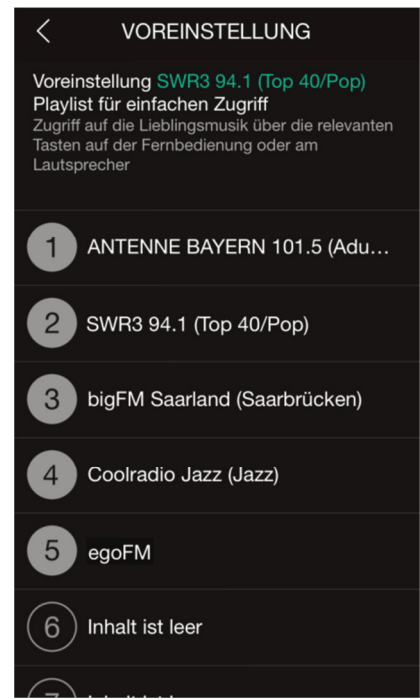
<

VOREINSTELLUNG

Voreinstellung SWR3 94.1 (Top 40/Pop)
Playlist für einfachen Zugriff
Zugriff auf die Lieblingsmusik über die relevanten Tasten auf der Fernbedienung oder am Lautsprecher

1 ANTENNE BAYERN 101.5 (Adu…

2 SWR3 94.1 (Top 40/Pop)

3 bigFM Saarland (Saarbrücken)

4 Coolradio Jazz (Jazz)

5 egoFM

6 Inhalt ist leer

7 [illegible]